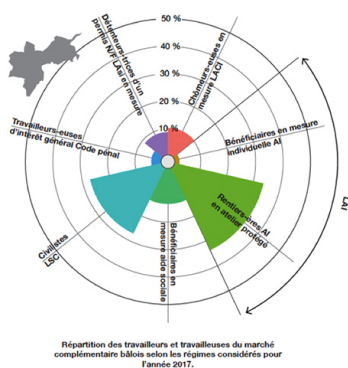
50 %
40 %
30 %
20 %
10 %

Détenteurs-rices d'un permis N/F LAsi en mesure

Chômeurs-euses en mesure LACI

Bénéficiaires en mesure individuelle AI

Rentiers-ères AI en atelier protégé

Bénéficiaires en mesure aide sociale

Civilistes LSC

Travailleurs-euses d'intérêt général Code pénal

LAI

Répartition des travailleurs et travailleuses du marché complémentaire bâlois selon les régimes considérés pour l'année 2017.